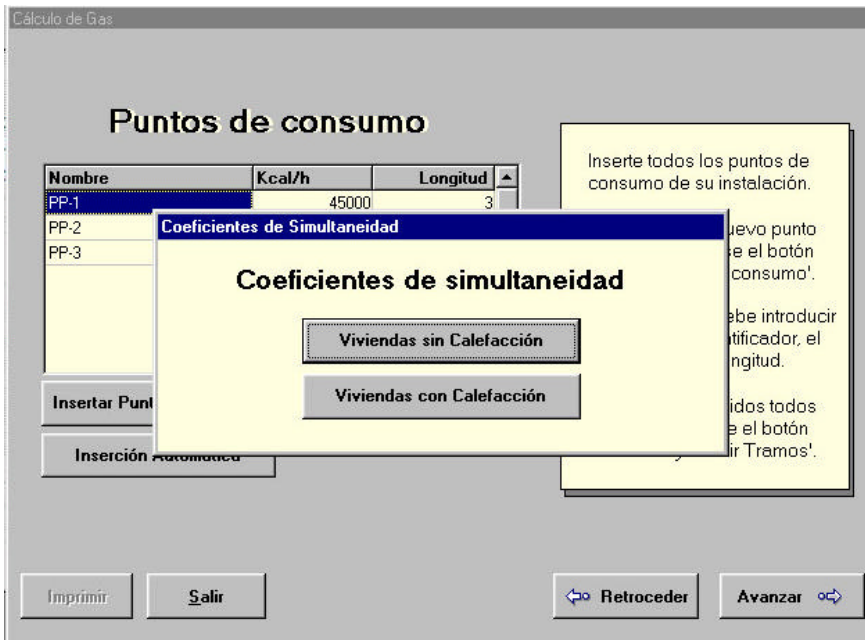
Cálculo de Gas

Puntos de consumo

| Nombre | Kcal/h | Longitud |
|---|---|---|
| PP-1 | 45000 | 3 |
| PP-2 | | |
| PP-3 | | |

Insertar Punt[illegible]

Inserción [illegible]

Inserte todos los puntos de consumo de su instalación.

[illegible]uevo punto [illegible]e el botón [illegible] consumo'.

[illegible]ebe introducir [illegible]tificador, el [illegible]ngitud.

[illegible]idos todos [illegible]e el botón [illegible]ir Tramos'.

Coeficientes de Simultaneidad

Coeficientes de simultaneidad

Viviendas sin Calefacción

Viviendas con Calefacción

Imprimir

Salir

Retroceder

Avanzar